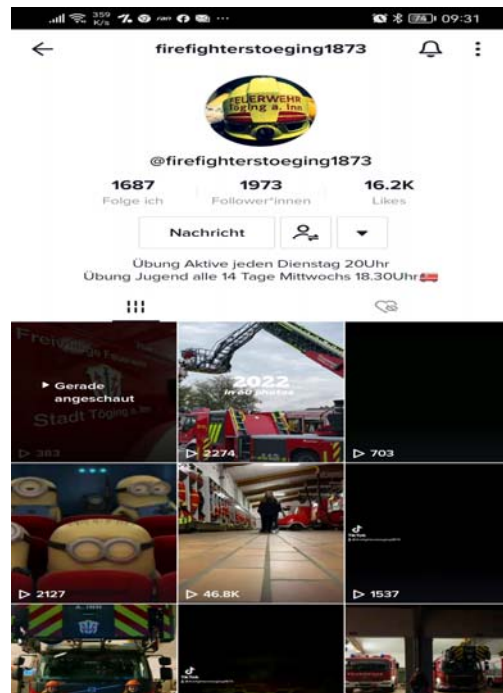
359 K/s 74 09:31

firefighterstoeging1873

FEUERWEHR Töging a. Inn

@firefighterstoeging1873

1687
Folge ich

1973
Follower*innen

16.2K
Likes

Nachricht

Übung Aktive jeden Dienstag 20Uhr
Übung Jugend alle 14 Tage Mittwochs 18.30Uhr

Gerade angeschaut

Stadt Töging a. Inn

383

2022 in 60 photos

2274

703

2127

46.8K

1537